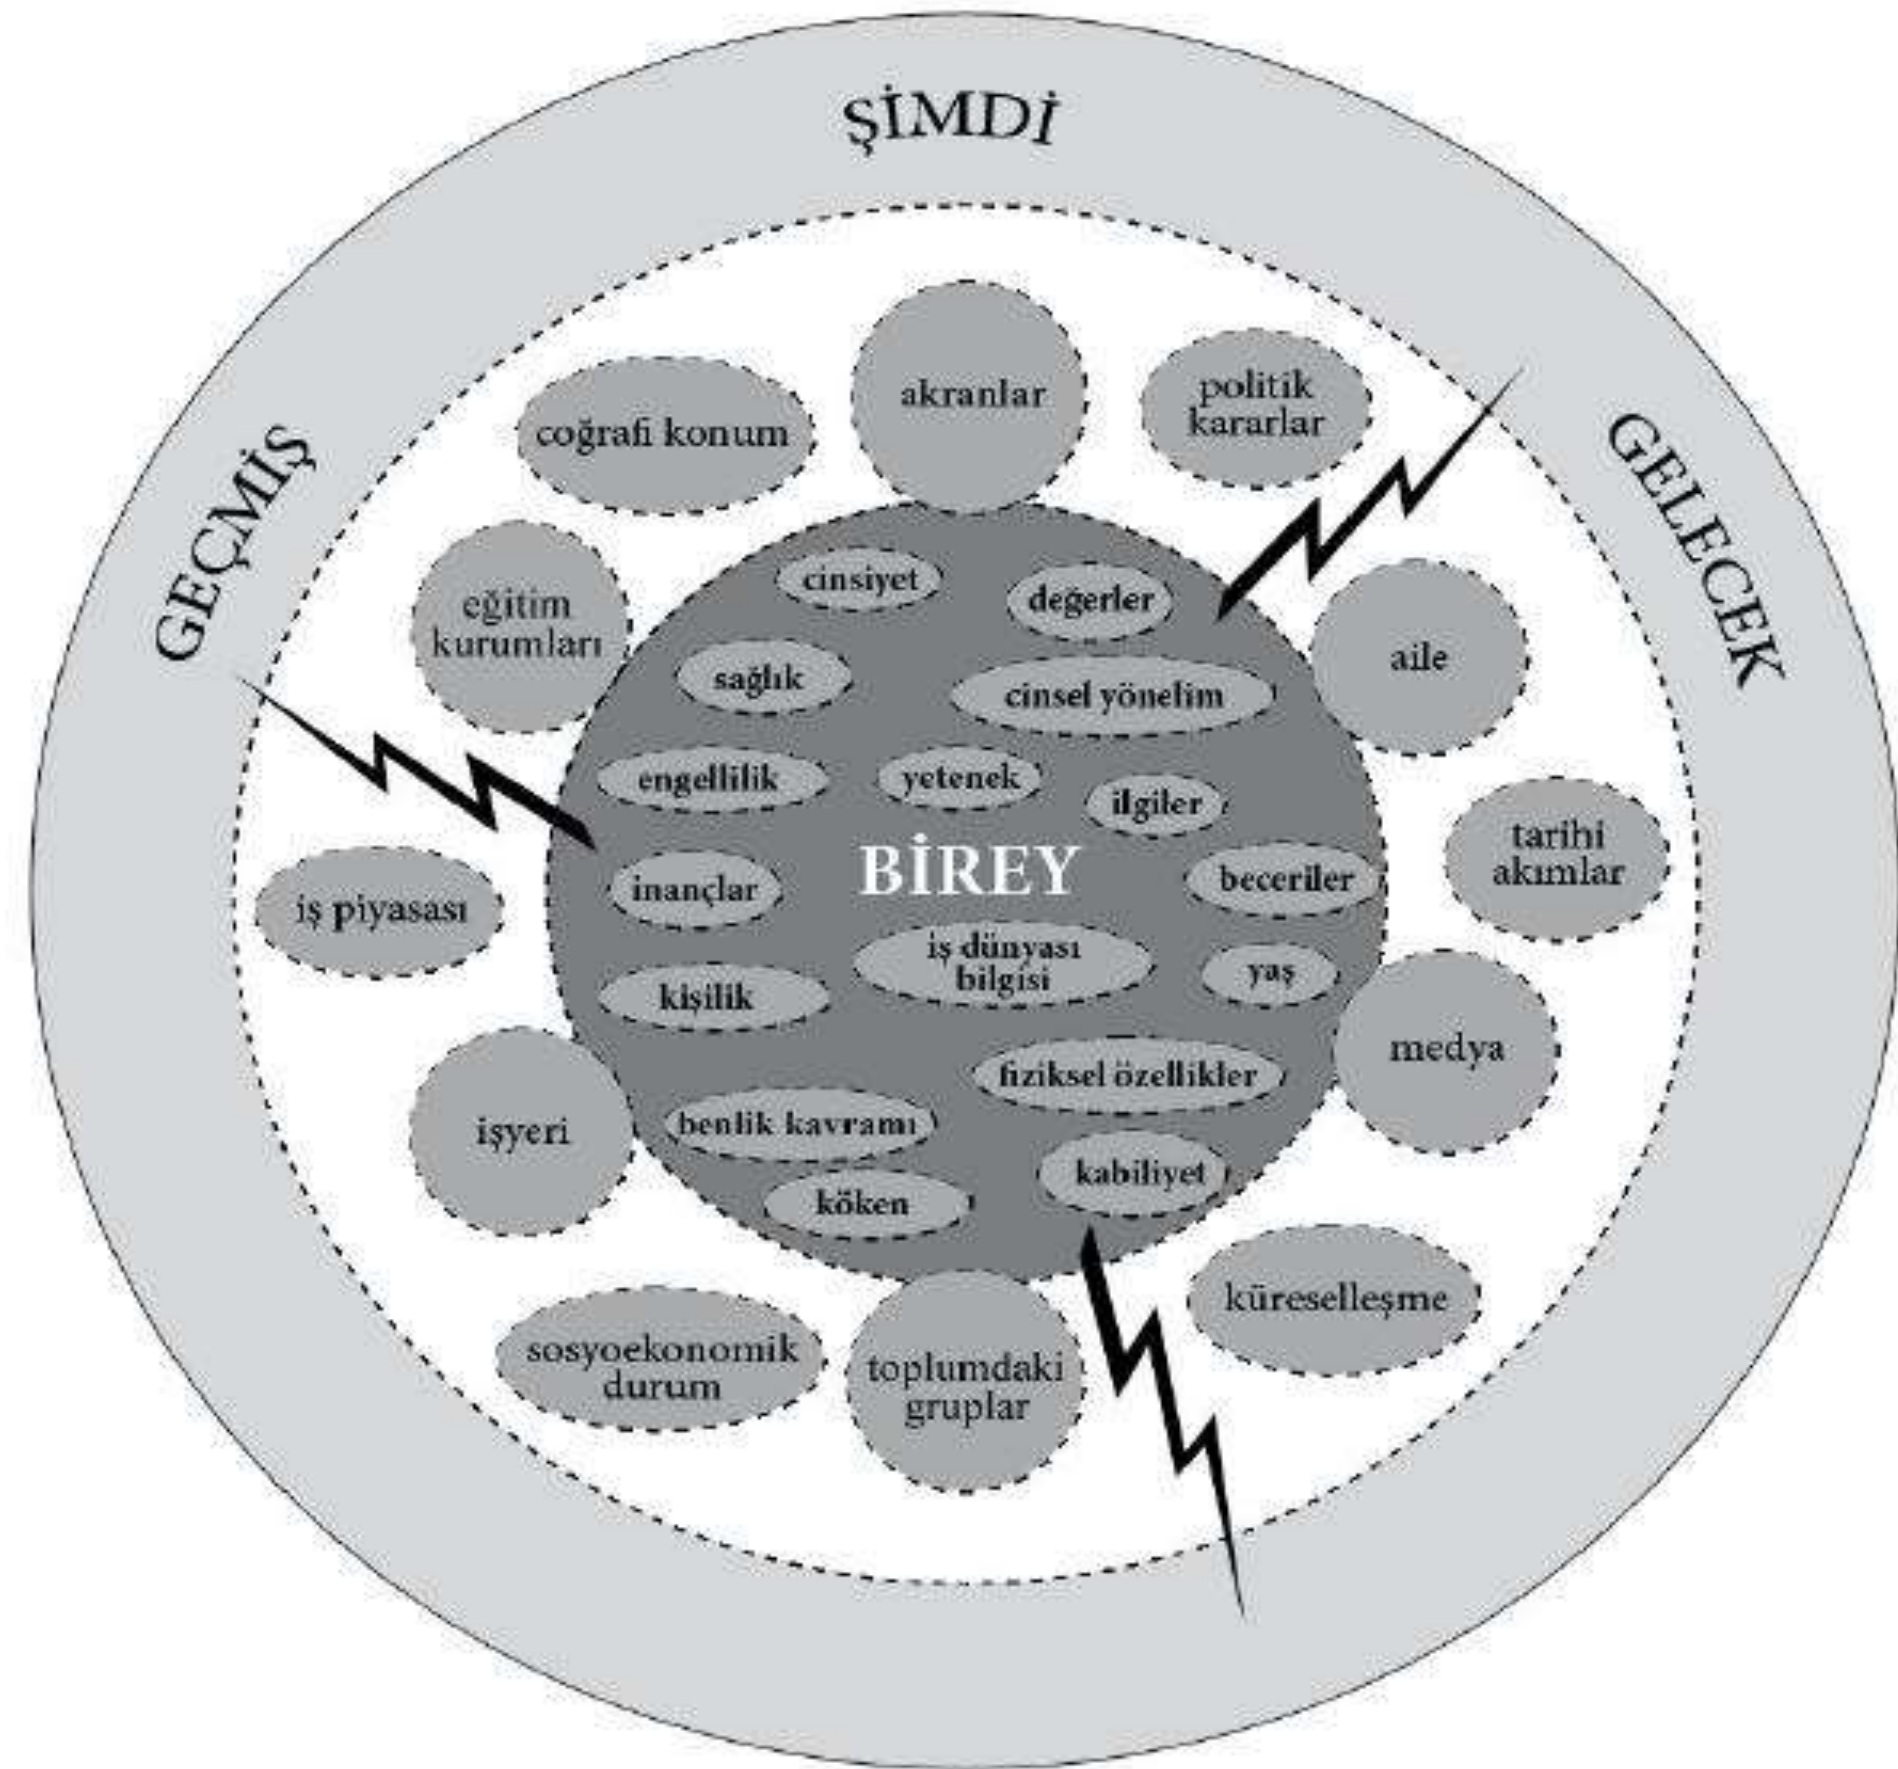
ŞİMDİ

GEÇMİŞ

GELECEK

coğrafi konum

akranlar

politik kararlar

eğitim kurumları

aile

tarihi akımlar

iş piyasası

medya

işyeri

küreselleşme

sosyoekonomik durum

toplumdaki gruplar

cinsiyet

değerler

sağlık

cinsel yönelim

engellilik

yetenek

ilgiler

BİREY

inançlar

beceriler

iş dünyası bilgisi

yaş

kişilik

fiziksel özellikler

benlik kavramı

kabiliyet

köken